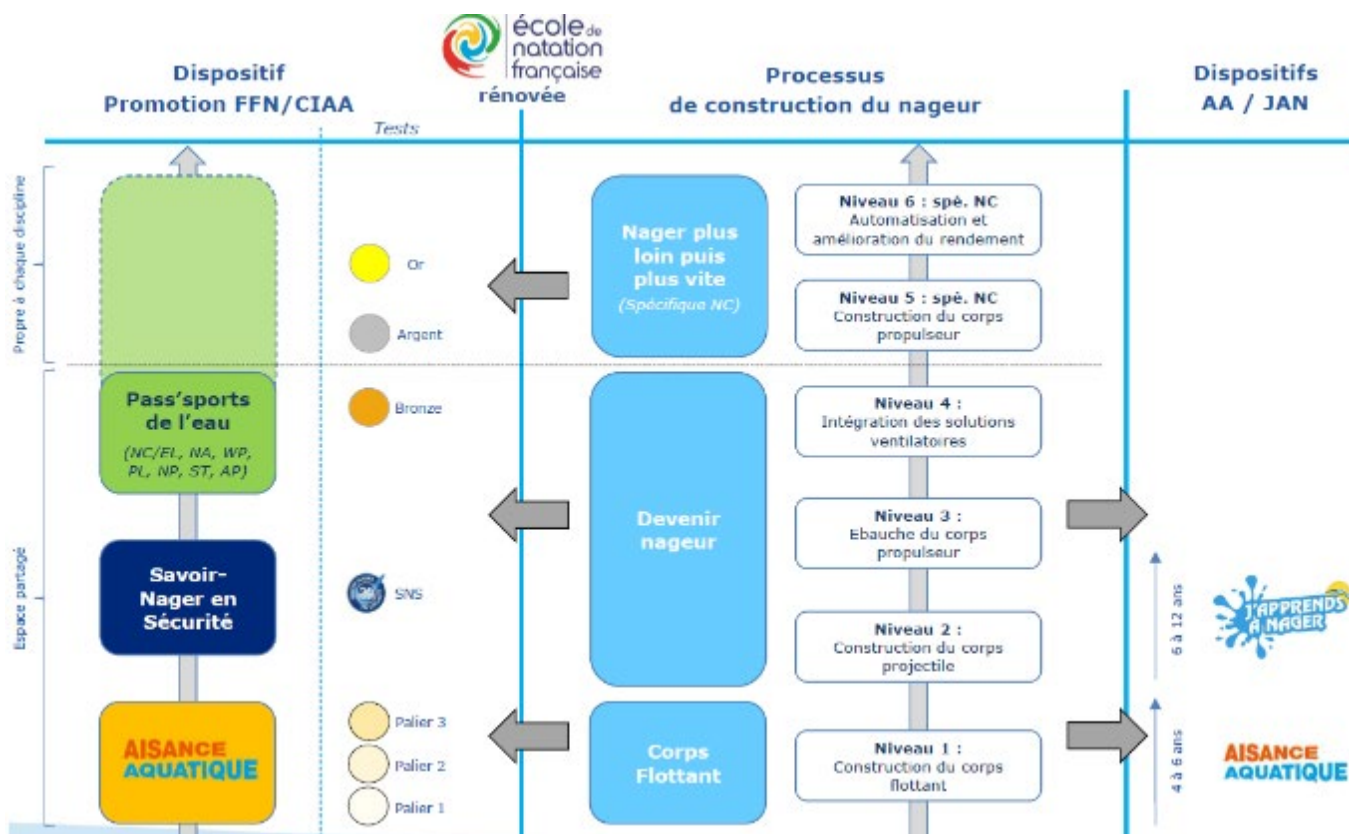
école de natation française rénovée

Dispositif Promotion FFN/CIAA

Tests

Processus de construction du nageur

Dispositifs AA / JAN

Propre à chaque discipline

Espace partagé

Or

Argent

Bronze

SNS

Palier 3

Palier 2

Palier 1

Pass'sports de l'eau

(NC/EL, NA, WP, PL, NP, ST, AP)

Savoir-Nager en Sécurité

AISANCE AQUATIQUE

Nager plus loin puis plus vite

(Spécifique NC)

Devenir nageur

Corps Flottant

Niveau 6 : spé. NC
Automatisation et amélioration du rendement

Niveau 5 : spé. NC
Construction du corps propulseur

Niveau 4 :
Intégration des solutions ventilatoires

Niveau 3 :
Ebauche du corps propulseur

Niveau 2 :
Construction du corps projectile

Niveau 1 :
Construction du corps flottant

6 à 12 ans

4 à 6 ans

J'APPRENDS À NAGER

AISANCE AQUATIQUE